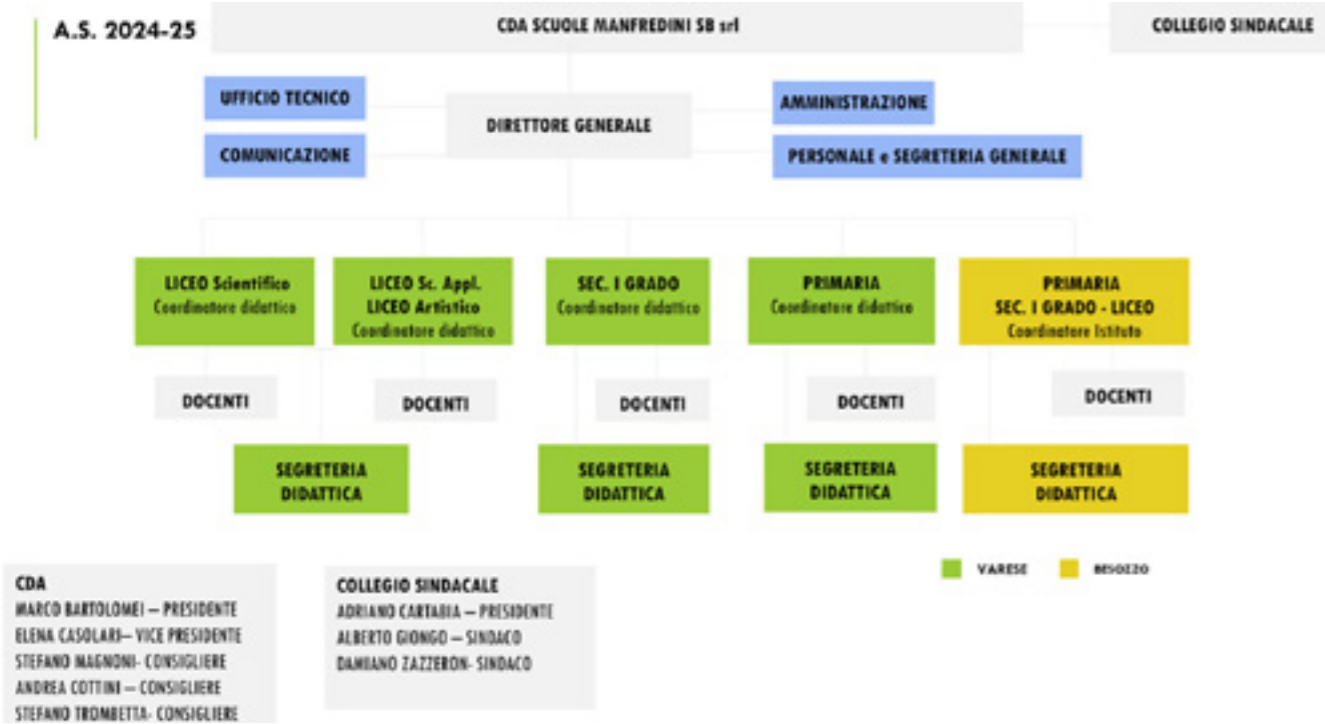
A.S. 2024-25

CDA SCUOLE MANFREDINI SB srl

COLLEGIO SINDACALE

UFFICIO TECNICO

COMUNICAZIONE

DIRETTORE GENERALE

AMMINISTRAZIONE

PERSONALE e SEGRETERIA GENERALE

LICEO Scientifico
Coordinatore didattico

LICEO Sc. Appl.
LICEO Artistico
Coordinatore didattico

SEC. I GRADO
Coordinatore didattico

PRIMARIA
Coordinatore didattico

PRIMARIA
SEC. I GRADO - LICEO
Coordinatore Istituto

DOCENTI

DOCENTI

DOCENTI

DOCENTI

DOCENTI

SEGRETERIA DIDATTICA

SEGRETERIA DIDATTICA

SEGRETERIA DIDATTICA

SEGRETERIA DIDATTICA

CDA
MARCO BARTOLOMEI – PRESIDENTE
ELENA CASOLARI– VICE PRESIDENTE
STEFANO MAGNONI- CONSIGLIERE
ANDREA COTTINI – CONSIGLIERE
STEFANO TROMBETTA- CONSIGLIERE

COLLEGIO SINDACALE
ADRIANO CARTABIA – PRESIDENTE
ALBERTO GIONGO – SINDACO
DAMIANO ZAZZERON- SINDACO

VARESE

BESOZZO